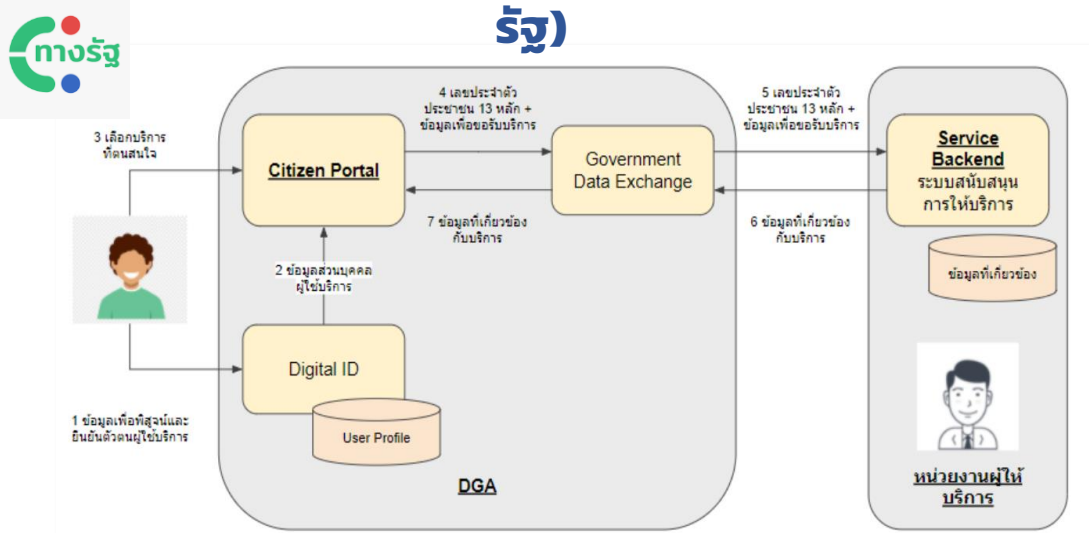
ทางรัฐ

รัฐ)

3 เลือกบริการที่ตนสนใจ

Citizen Portal

4 เลขประจำตัวประชาชน 13 หลัก + ข้อมูลเพื่อขอรับบริการ

Government Data Exchange

5 เลขประจำตัวประชาชน 13 หลัก + ข้อมูลเพื่อขอรับบริการ

Service Backend
ระบบสนับสนุนการให้บริการ

7 ข้อมูลที่เกี่ยวข้องกับบริการ

6 ข้อมูลที่เกี่ยวข้องกับบริการ

ข้อมูลที่เกี่ยวข้อง

2 ข้อมูลส่วนบุคคลผู้ใช้บริการ

Digital ID

User Profile

1 ข้อมูลเพื่อพิสูจน์และยืนยันตัวตนผู้ใช้บริการ

DGA

หน่วยงานผู้ให้บริการ